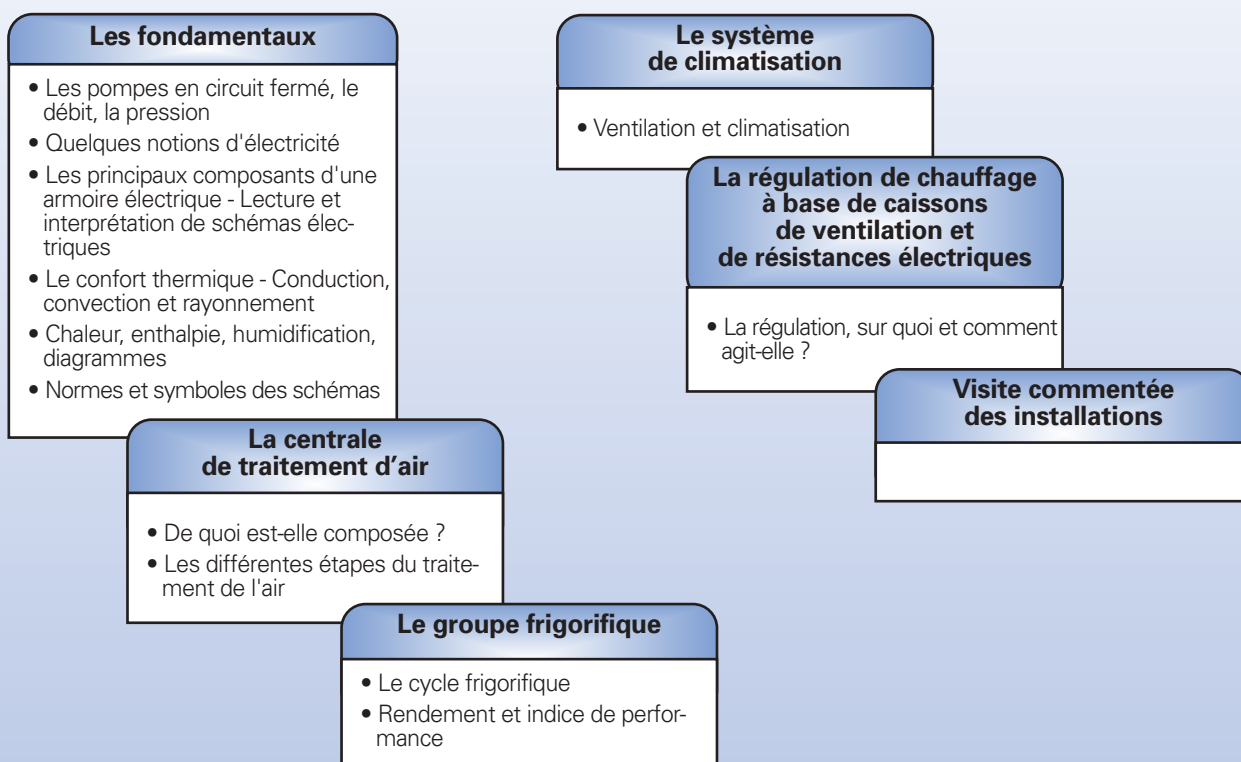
Les fondamentaux

• Les pompes en circuit fermé, le débit, la pression
• Quelques notions d'électricité
• Les principaux composants d'une armoire électrique - Lecture et interprétation de schémas électriques
• Le confort thermique - Conduction, convection et rayonnement
• Chaleur, enthalpie, humidification, diagrammes
• Normes et symboles des schémas

La centrale de traitement d'air

• De quoi est-elle composée ?
• Les différentes étapes du traitement de l'air

Le groupe frigorifique

• Le cycle frigorifique
• Rendement et indice de performance

Le système de climatisation

• Ventilation et climatisation

La régulation de chauffage à base de caissons de ventilation et de résistances électriques

• La régulation, sur quoi et comment agit-elle ?

Visite commentée des installations